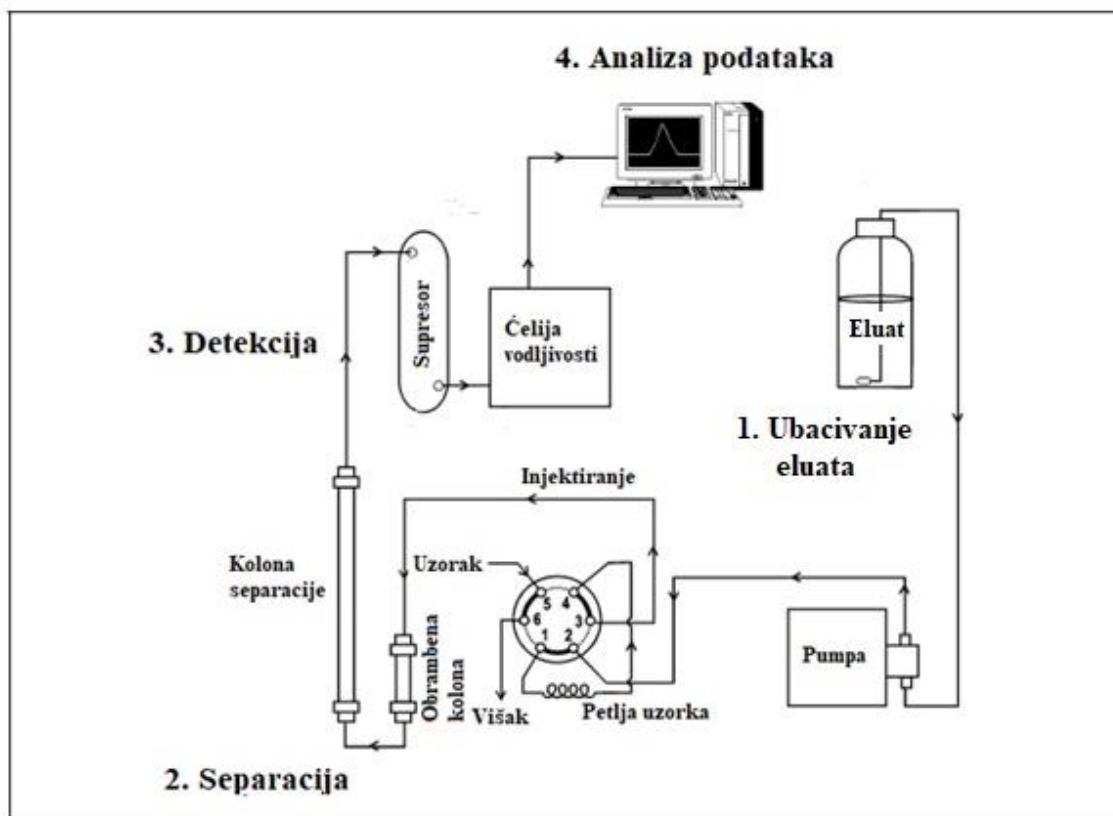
4. Analiza podataka

3. Detekcija

Supresor

Ćelija vodljivosti

Eluat

1. Ubacivanje eluata

Injektiranje

Uzorak

5 4
6 3
1 2

Kolona separacije

Obrambena kolona

Višak

Petlja uzorka

Pumpa

2. Separacija